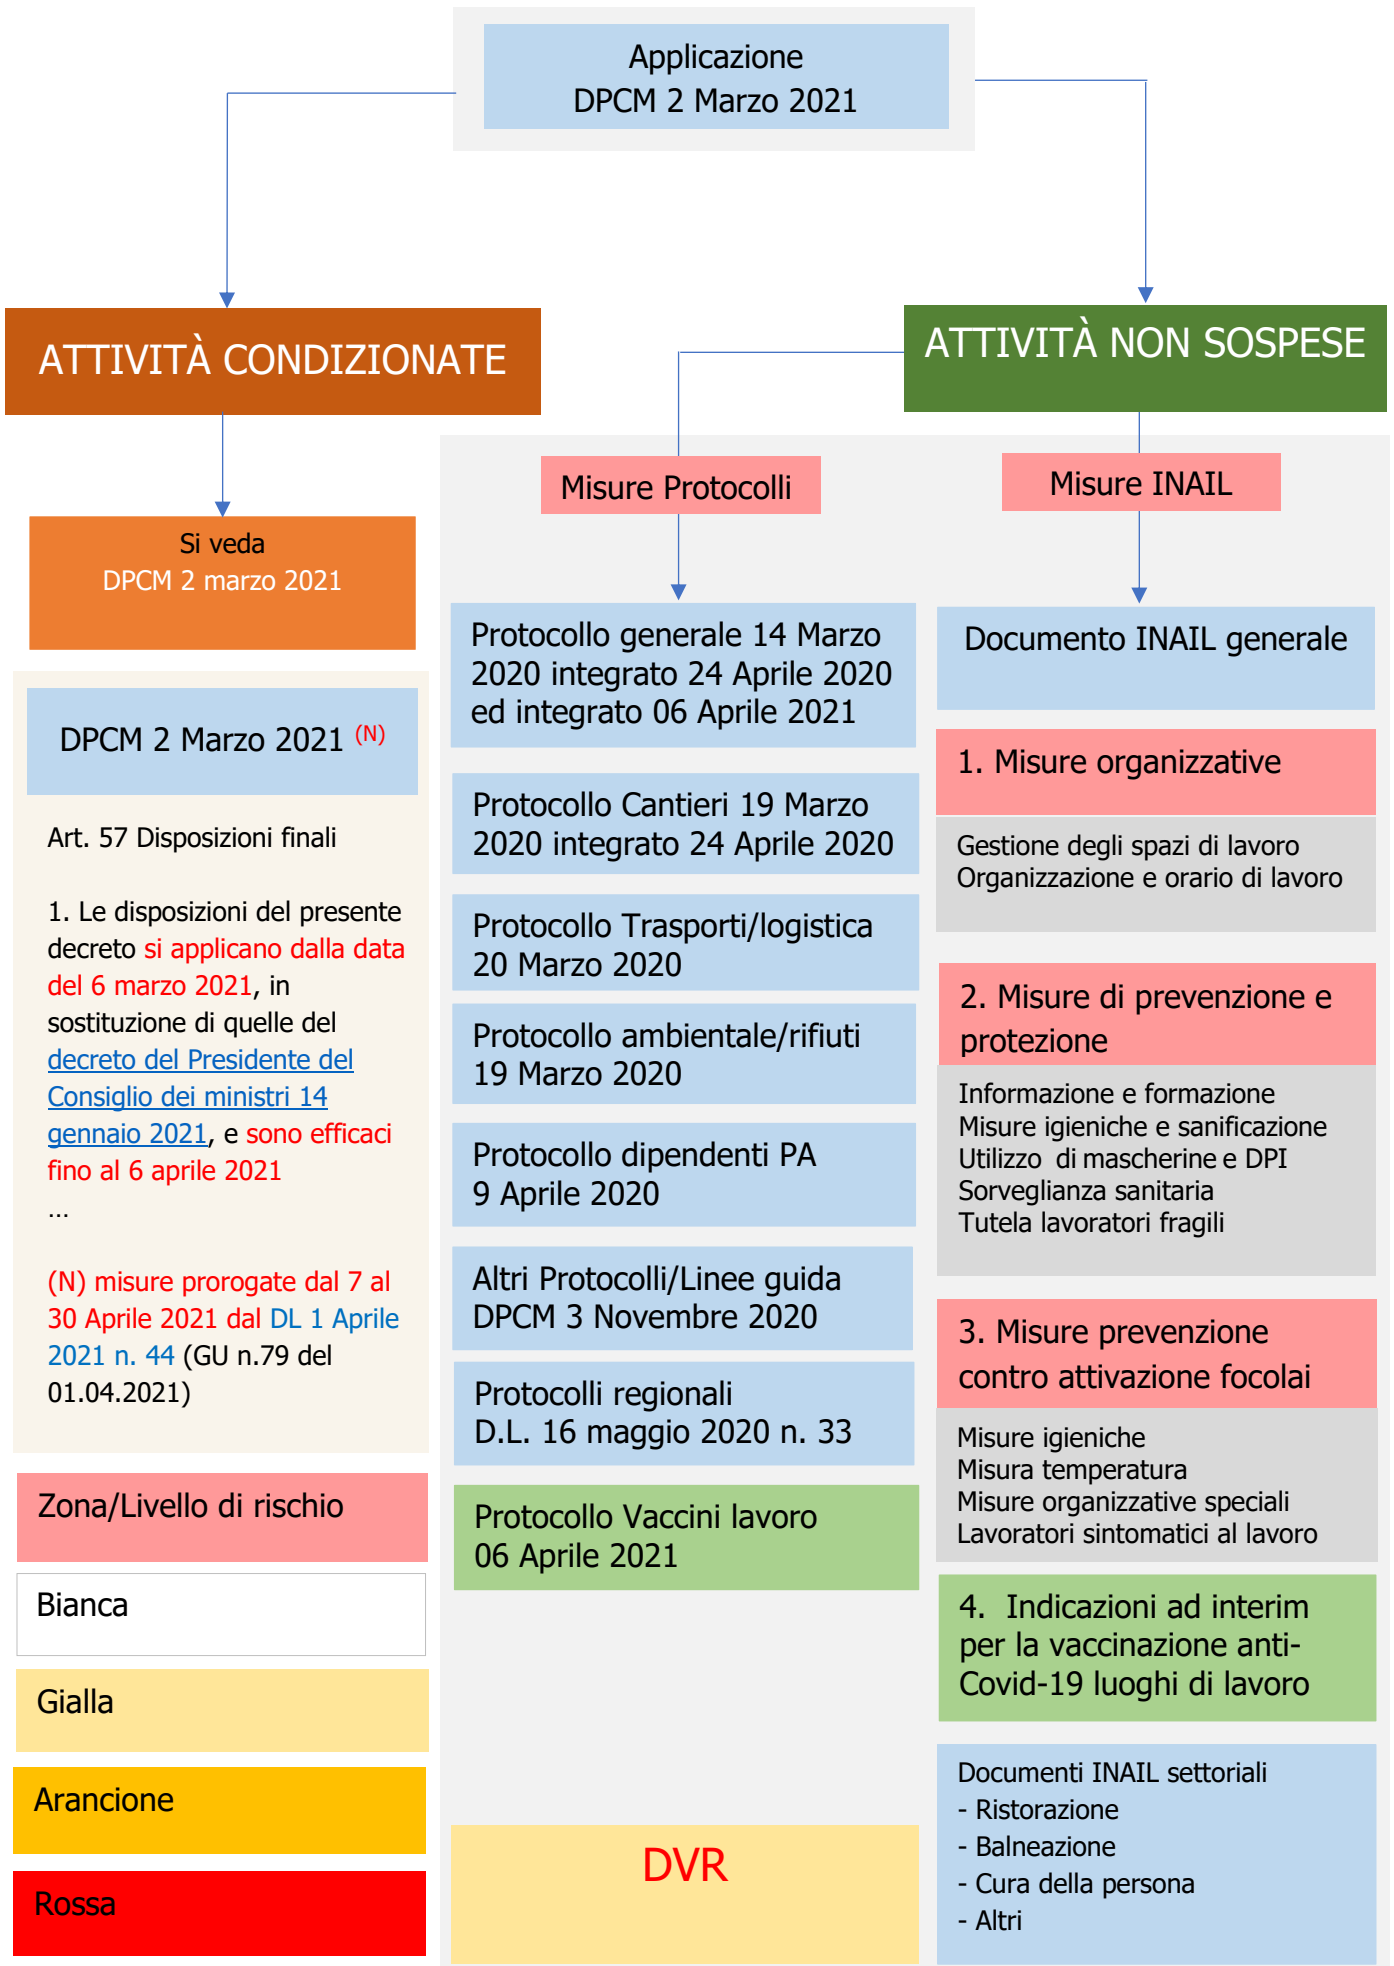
Applicazione
DPCM 2 Marzo 2021

ATTIVITÀ CONDIZIONATE

Si veda
DPCM 2 marzo 2021

DPCM 2 Marzo 2021 $^{(N)}$

Art. 57 Disposizioni finali

1. Le disposizioni del presente decreto si applicano dalla data del 6 marzo 2021, in sostituzione di quelle del decreto del Presidente del Consiglio dei ministri 14 gennaio 2021, e sono efficaci fino al 6 aprile 2021
…

(N) misure prorogate dal 7 al 30 Aprile 2021 dal DL 1 Aprile 2021 n. 44 (GU n.79 del 01.04.2021)

Zona/Livello di rischio

Bianca

Gialla

Arancione

Rossa

ATTIVITÀ NON SOSPESE

Misure Protocolli

Protocollo generale 14 Marzo 2020 integrato 24 Aprile 2020 ed integrato 06 Aprile 2021

Protocollo Cantieri 19 Marzo 2020 integrato 24 Aprile 2020

Protocollo Trasporti/logistica 20 Marzo 2020

Protocollo ambientale/rifiuti 19 Marzo 2020

Protocollo dipendenti PA 9 Aprile 2020

Altri Protocolli/Linee guida DPCM 3 Novembre 2020

Protocolli regionali D.L. 16 maggio 2020 n. 33

Protocollo Vaccini lavoro 06 Aprile 2021

DVR

Misure INAIL

Documento INAIL generale

1. Misure organizzative

Gestione degli spazi di lavoro
Organizzazione e orario di lavoro

2. Misure di prevenzione e protezione

Informazione e formazione
Misure igieniche e sanificazione
Utilizzo di mascherine e DPI
Sorveglianza sanitaria
Tutela lavoratori fragili

3. Misure prevenzione contro attivazione focolai

Misure igieniche
Misura temperatura
Misure organizzative speciali
Lavoratori sintomatici al lavoro

4. Indicazioni ad interim per la vaccinazione anti-Covid-19 luoghi di lavoro

Documenti INAIL settoriali
- Ristorazione
- Balneazione
- Cura della persona
- Altri